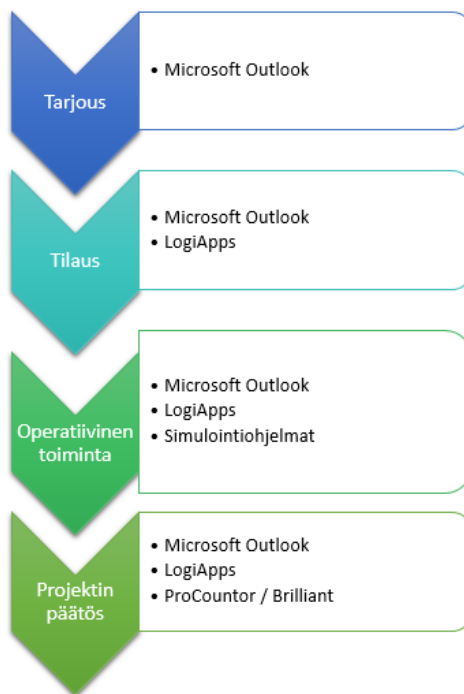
Tarjous

• Microsoft Outlook

Tilaus

• Microsoft Outlook
• LogiApps

Operatiivinen toiminta

• Microsoft Outlook
• LogiApps
• Simulointiohjelmat

Projektin päätös

• Microsoft Outlook
• LogiApps
• ProCountor / Brilliant